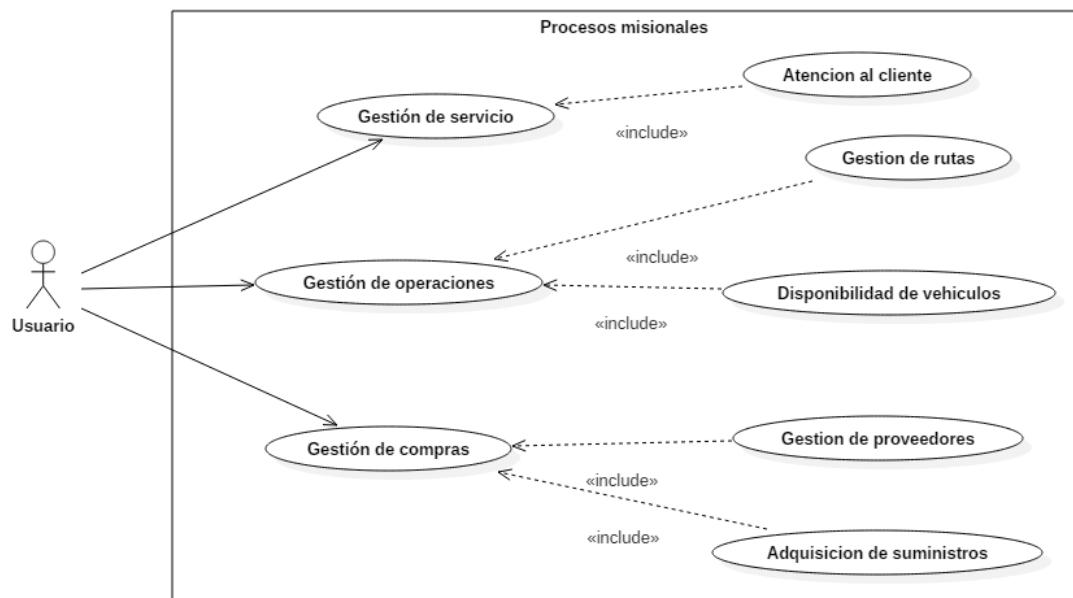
Procesos misionales

Usuario

Gestión de servicio

Atencion al cliente

«include»

Gestion de rutas

«include»

Gestión de operaciones

Disponibilidad de vehiculos

«include»

Gestión de compras

Gestion de proveedores

«include»

«include»

Adquisicion de suministros